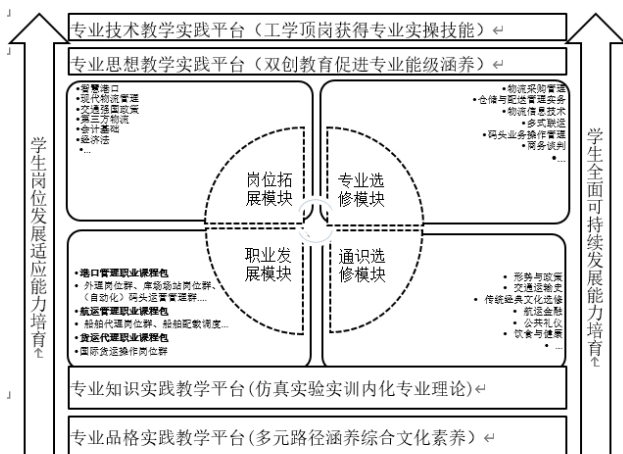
专业技术教学实践平台（工学顶岗获得专业实操技能）↵

专业思想教学实践平台（双创教育促进专业能级涵养）↵

学生岗位发展适应能力培育↵

学生全面可持续发展能力培育↵

•智慧港口
•现代物流管理
•交通强国政策
•第三方物流
•会计基础
•经济法
•…

•物流采购管理
•仓储与配送管理实务
•物流信息技术
•多式联运
•码头业务操作管理
•商务谈判
•…

岗位拓展模块

专业选修模块

职业发展模块

通识选修模块

•港口管理职业课程包
• 外理岗位群、库场场站岗位群、《自动化》码头运营管理群.....
•航运管理职业课程包
• 船舶代理岗位群、船舶配载调度...
•货运代理职业课程包
•国际货运操作岗位群

• 形势与政策
• 交通运输史
• 传统经典文化选修
• 航运金融
• 公共礼仪
• 饮食与健康
• …

专业知识实践教学平台(仿真实验实训内化专业理论)↵

专业品格实践教学平台(多元路径涵养综合文化素养）↵